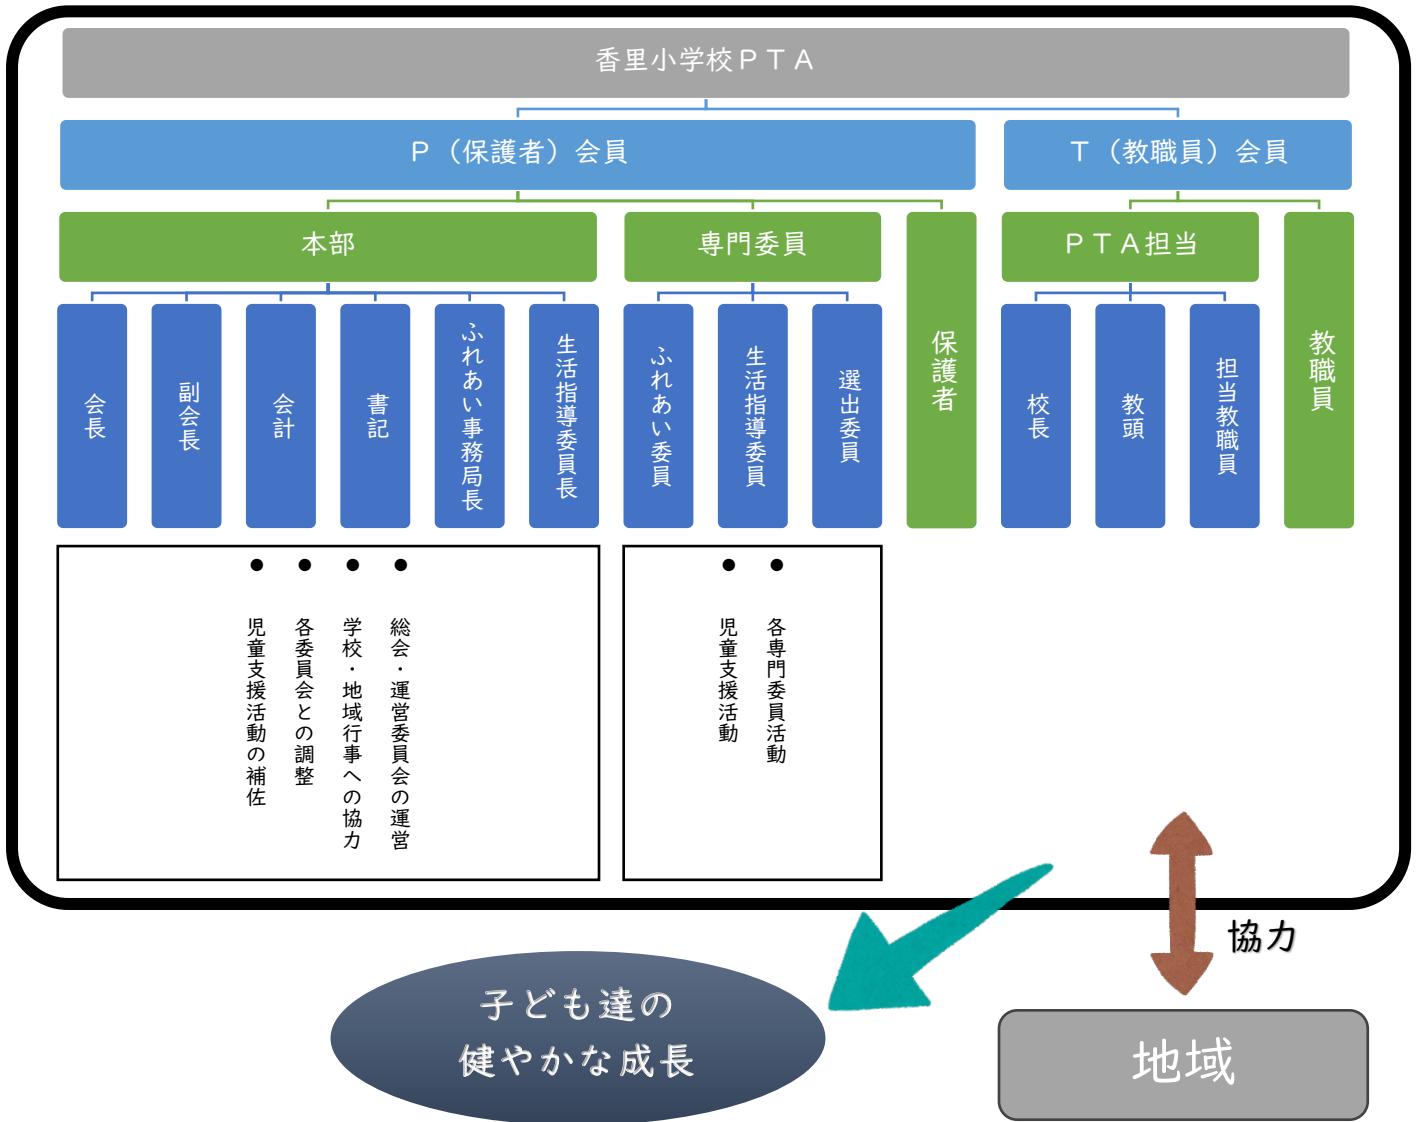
香里小学校ＰＴＡ

Ｐ（保護者）会員

Ｔ（教職員）会員

本部

専門委員

保護者

ＰＴＡ担当

教職員

会長

副会長

会計

書記

ふれあい事務局長

生活指導委員長

ふれあい委員

生活指導委員

選出委員

校長

教頭

担当教職員

● 総会・運営委員会の運営
● 学校・地域行事への協力
● 各委員会との調整
● 児童支援活動の補佐

● 各専門委員活動
● 児童支援活動

協力

子ども達の
健やかな成長

地域